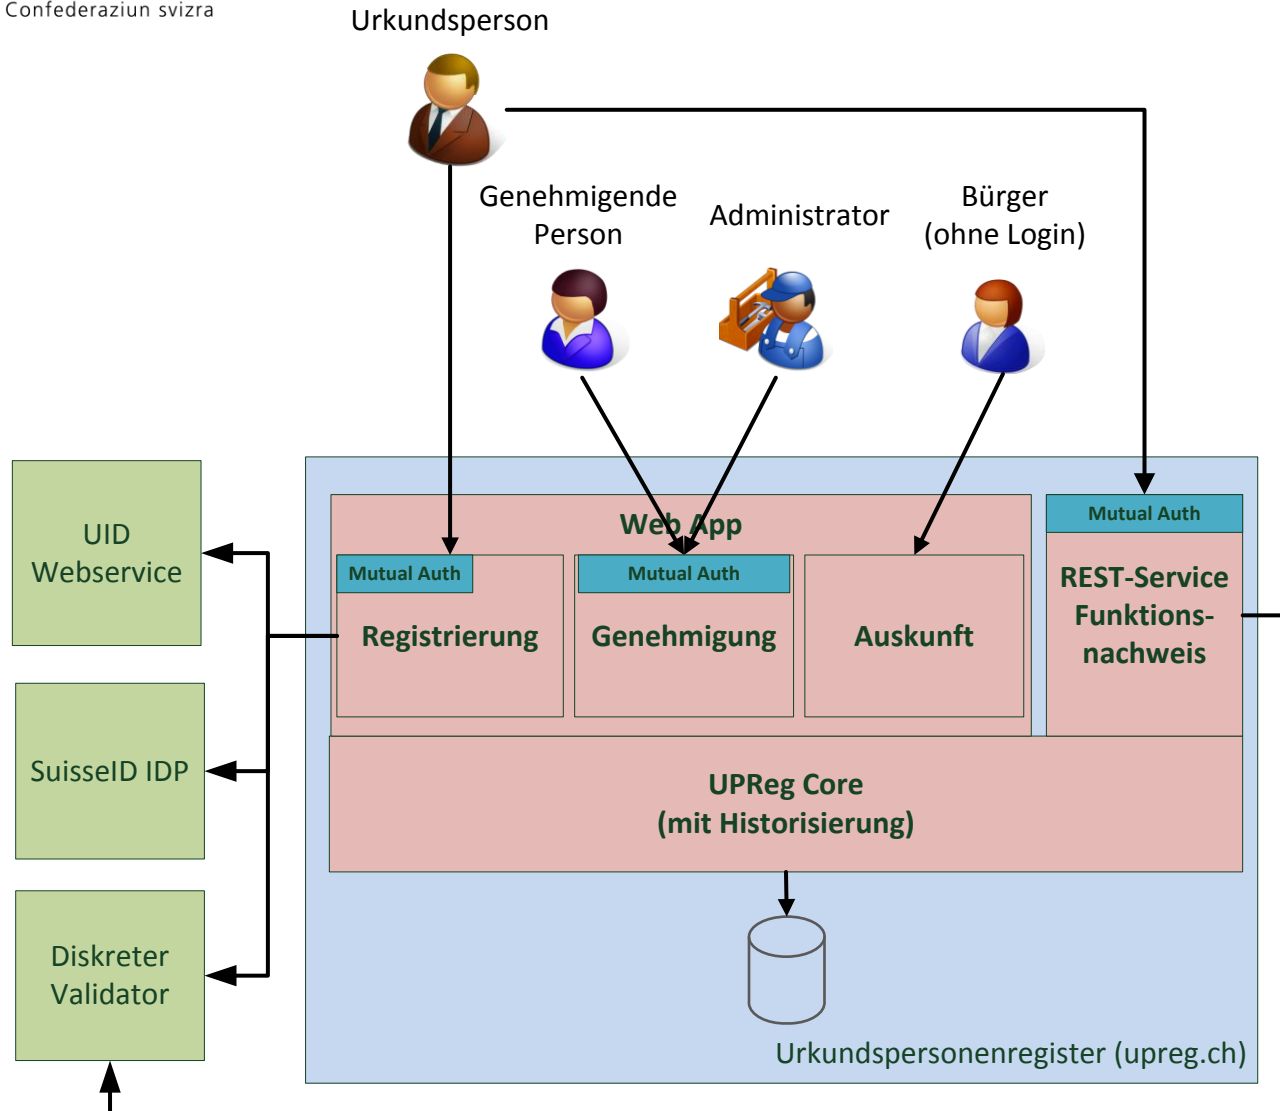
Confederaziun svizra

Urkundsperson

Genehmigende Person

Administrator

Bürger (ohne Login)

UID Webservice

SuisseID IDP

Diskreter Validator

Web App

Mutual Auth

Registrierung

Mutual Auth

Genehmigung

Auskunft

Mutual Auth

REST-Service Funktionsnachweis

UPReg Core (mit Historisierung)

Urkundspersonenregister (upreg.ch)